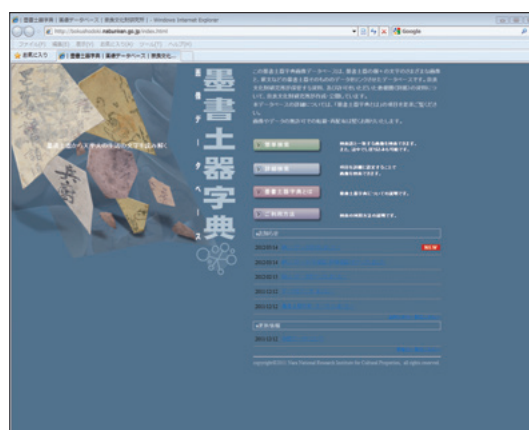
墨書土器字典 | 墨書データベース | 奈良文化財研究所 - Windows Internet Explorer

http://bokushodoki.nabunken.go.jp/index.html

Google

ファイル(F) 編集(E) 表示(V) お気に入り(A) ツール(T) ヘルプ(H)

お気に入り

墨書土器字典 | 墨書データベース | 奈良文化...

墨書土器字典

墨書土器データベース

墨書土器から文字の世界を読み解く

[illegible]

2012/01/14 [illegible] NEW

2012/01/14 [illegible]

2012/01/13 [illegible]

2012/01/13 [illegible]

2012/01/12 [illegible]

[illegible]

2012/01/12 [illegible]

copyright©2011 Nara National Research Institute for Cultural Properties, all rights reserved.